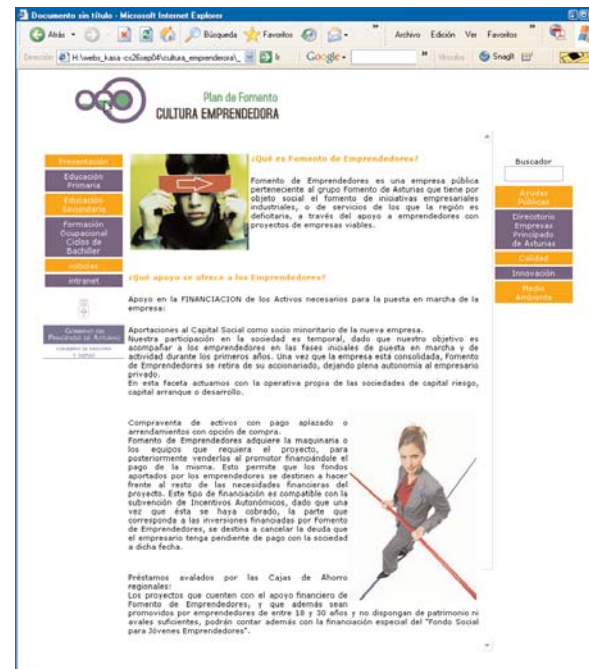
Documento sin título - Microsoft Internet Explorer

Atrás · Búsqueda · Favoritos · Archivo · Edición · Ver · Favoritos

Dirección H:\webs_kasa-cs26sep04\cultura_emprendedora\ · Ir · Google · SnagIt

Plan de Fomento
CULTURA EMPRENDEDORA

Presentación
Educación Primaria
Educación Secundaria
Formación Ocupacional Ciclos de Bachiller
noticias
intranet

Gobierno del Principado de Asturias
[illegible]

¿Qué es Fomento de Emprendedores?

Fomento de Emprendedores es una empresa pública perteneciente al grupo Fomento de Asturias que tiene por objeto social el fomento de iniciativas empresariales industriales, o de servicios de los que la región es deficitaria, a través del apoyo a emprendedores con proyectos de empresas viables.

¿Qué apoyo se ofrece a los Emprendedores?

Apoyo en la FINANCIACION de los Activos necesarios para la puesta en marcha de la empresa:

Aportaciones al Capital Social como socio minoritario de la nueva empresa.
Nuestra participación en la sociedad es temporal, dado que nuestro objetivo es acompañar a los emprendedores en las fases iniciales de puesta en marcha y de actividad durante los primeros años. Una vez que la empresa está consolidada, Fomento de Emprendedores se retira de su accionariado, dejando plena autonomía al empresario privado.
En esta faceta actuamos con la operativa propia de las sociedades de capital riesgo, capital arranque o desarrollo.

Compraventa de activos con pago aplazado o arrendamientos con opción de compra.
Fomento de Emprendedores adquiere la maquinaria o los equipos que requiera el proyecto, para posteriormente vendérlos al promotor financiándole el pago de la misma. Esto permite que los fondos aportados por los emprendedores se destinen a hacer frente al resto de las necesidades financieras del proyecto. Este tipo de financiación es compatible con la subvención de Incentivos Autonómicos, dado que una vez que ésta se haya cobrado, la parte que corresponda a las inversiones financiadas por Fomento de Emprendedores, se destina a cancelar la deuda que el empresario tenga pendiente de pago con la sociedad a dicha fecha.

Préstamos avalados por las Cajas de Ahorro regionales:
Los proyectos que cuenten con el apoyo financiero de Fomento de Emprendedores, y que además sean promovidos por emprendedores de entre 18 y 30 años y no dispongan de patrimonio ni avales suficientes, podrán contar además con la financiación especial del "Fondo Social para Jóvenes Emprendedores".

Buscador
Ayudas Públicas
Directorio Empresas Principado de Asturias
Calidad
Innovación
Medio Ambiente